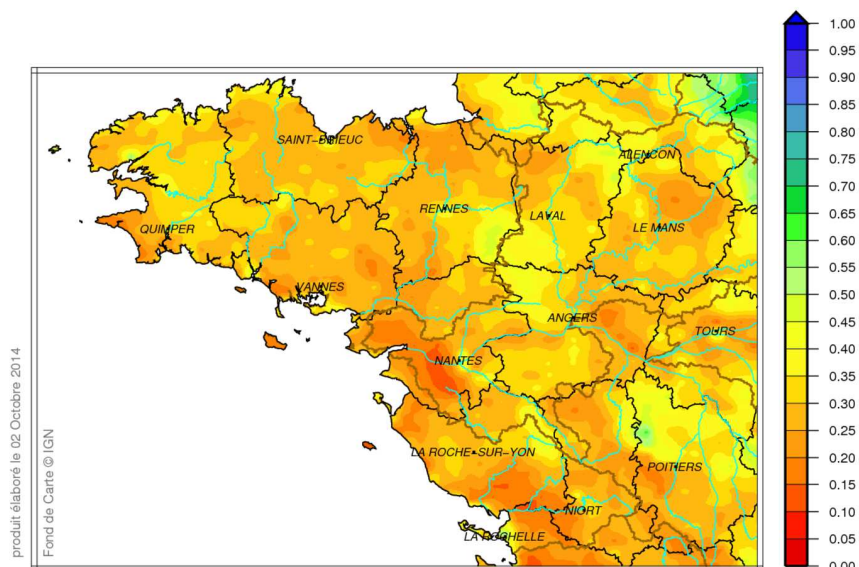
SAINT-BRIEUC
QUIMPER
RENNES
LAVAL
ALENCON
LE MANS
VANNES
ANGERS
TOURS
NANTES
LA ROCHE-SUR-YON
POITIERS
NIORT
LA ROCHELLE

1.00
0.95
0.90
0.85
0.80
0.75
0.70
0.65
0.60
0.55
0.50
0.45
0.40
0.35
0.30
0.25
0.20
0.15
0.10
0.05
0.00

produit élaboré le 02 Octobre 2014
Fond de Carte © IGN